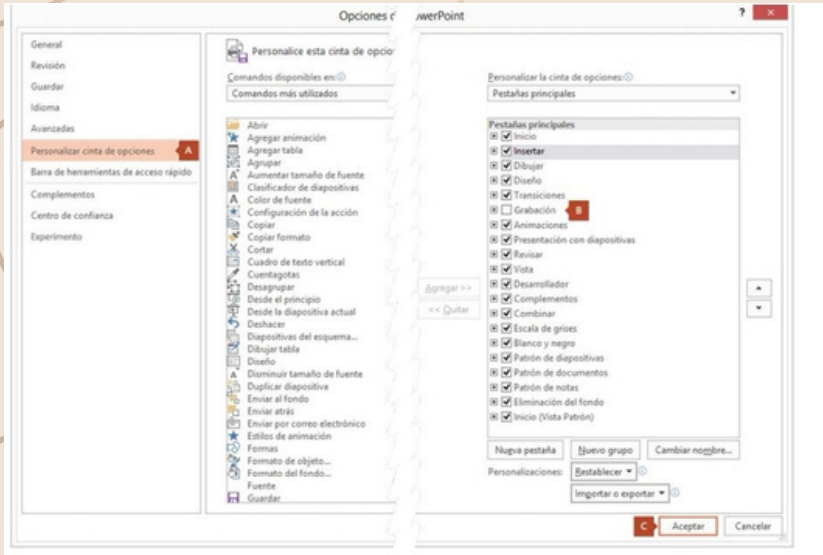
Opciones de PowerPoint

General
Revisión
Guardar
Idioma
Avanzadas
Personalizar cinta de opciones
A
Barra de herramientas de acceso rápido
Complementos
Centro de confianza
Experimento

Personalice esta cinta de opcio

Comandos disponibles en:
Comandos más utilizados

Abrir
Agregar animación
Agregar tabla
Agrupar
Aumentar tamaño de fuente
Clasificador de diapositivas
Color de fuente
Configuración de la acción
Copiar
Copiar formato
Cortar
Cuadro de texto vertical
Cuentagotas
Desagrupar
Desde el principio
Desde la diapositiva actual
Deshacer
Diapositivas del esquema...
Dibujar tabla
Diseño
Disminuir tamaño de fuente
Duplicar diapositiva
Enviar al fondo
Enviar atrás
Enviar por correo electrónico
Estilos de animación
Formas
Formato de objeto...
Formato del fondo...
Fuente
Guardar

Agregar >>
<< Quitar

Personalizar la cinta de opciones:
Pestañas principales

Pestañas principales
Inicio
Insertar
Dibujar
Diseño
Transiciones
Grabación
B
Animaciones
Presentación con diapositivas
Revisar
Vista
Desarrollador
Complementos
Combinar
Escala de grises
Blanco y negro
Patrón de diapositivas
Patrón de documentos
Patrón de notas
Eliminación del fondo
Inicio (Vista Patrón)

Nueva pestaña
Nuevo grupo
Cambiar nombre...
Personalizaciones:
Restablecer
Importar o exportar

C
Aceptar
Cancelar